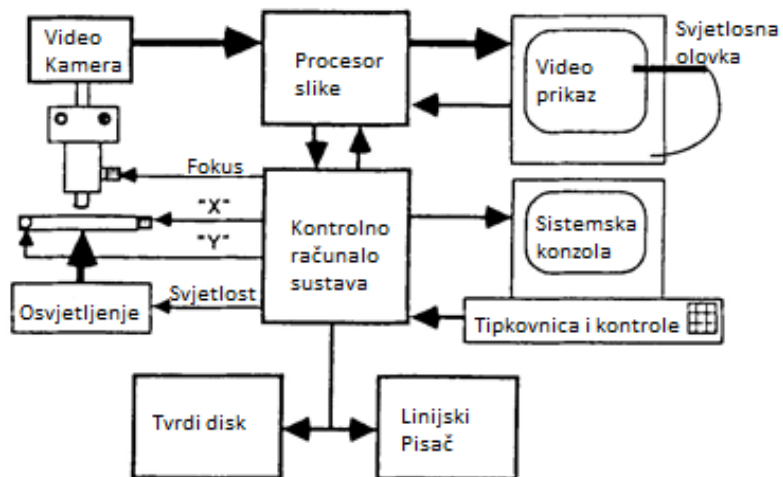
Video Kamera

Procesor slike

Video prikaz

Svjetlosna olovka

Fokus

"X"

"Y"

Kontrolno računalo sustava

Sistemska konzola

Svjetlost

Osvjetljenje

Tipkovnica i kontrole

Tvrdi disk

Linijski Pisač